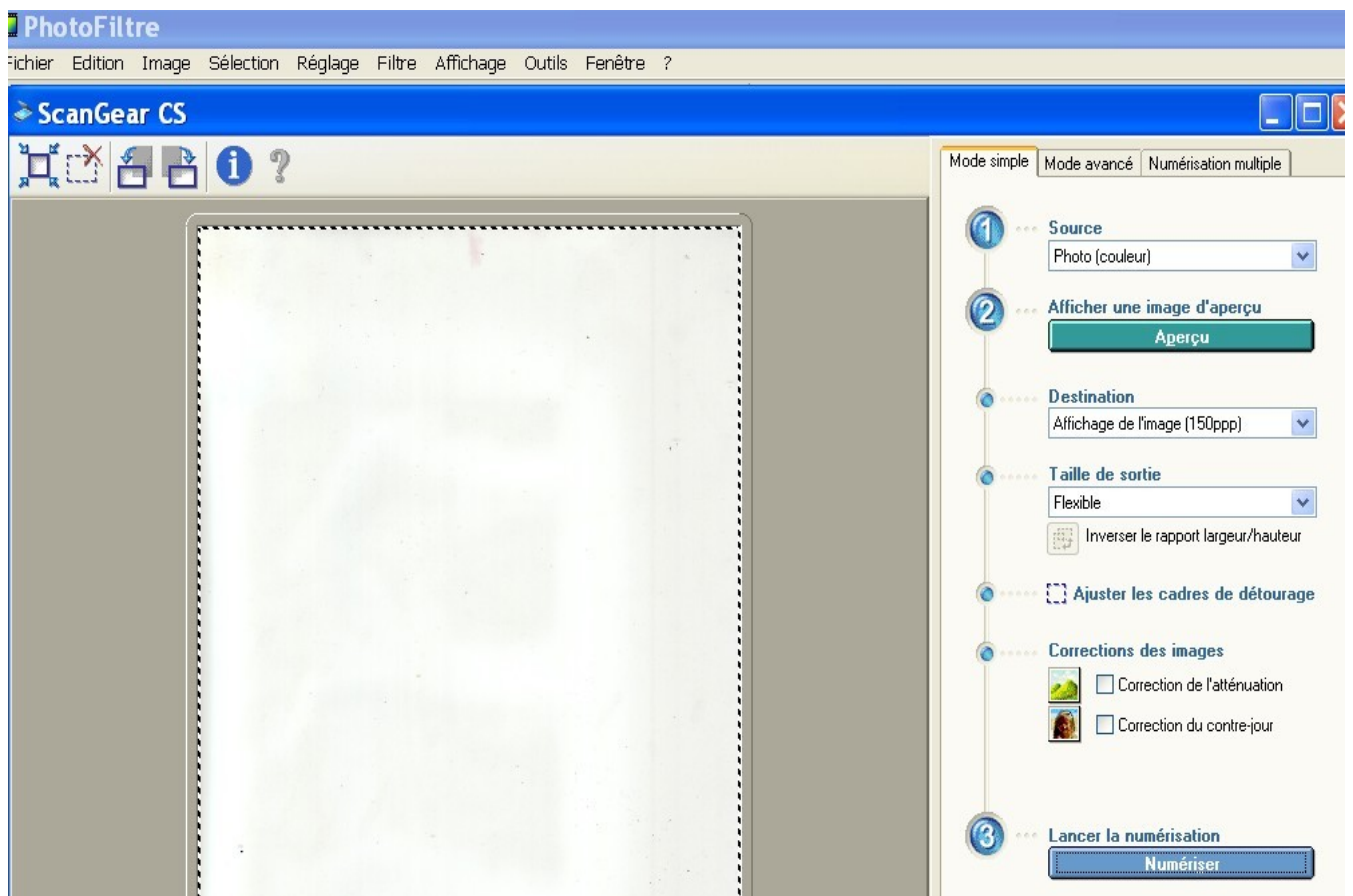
PhotoFiltre

ichier Edition Image Sélection Réglage Filtre Affichage Outils Fenêtre ?

ScanGear CS

Mode simple | Mode avancé | Numérisation multiple

1 Source
Photo (couleur)

2 Afficher une image d'aperçu
Aperçu

Destination
Affichage de l'image (150ppp)

Taille de sortie
Flexible
Inverser le rapport largeur/hauteur

Ajuster les cadres de détourage

Corrections des images
Correction de l'atténuation
Correction du contre-jour

3 Lancer la numérisation
Numériser